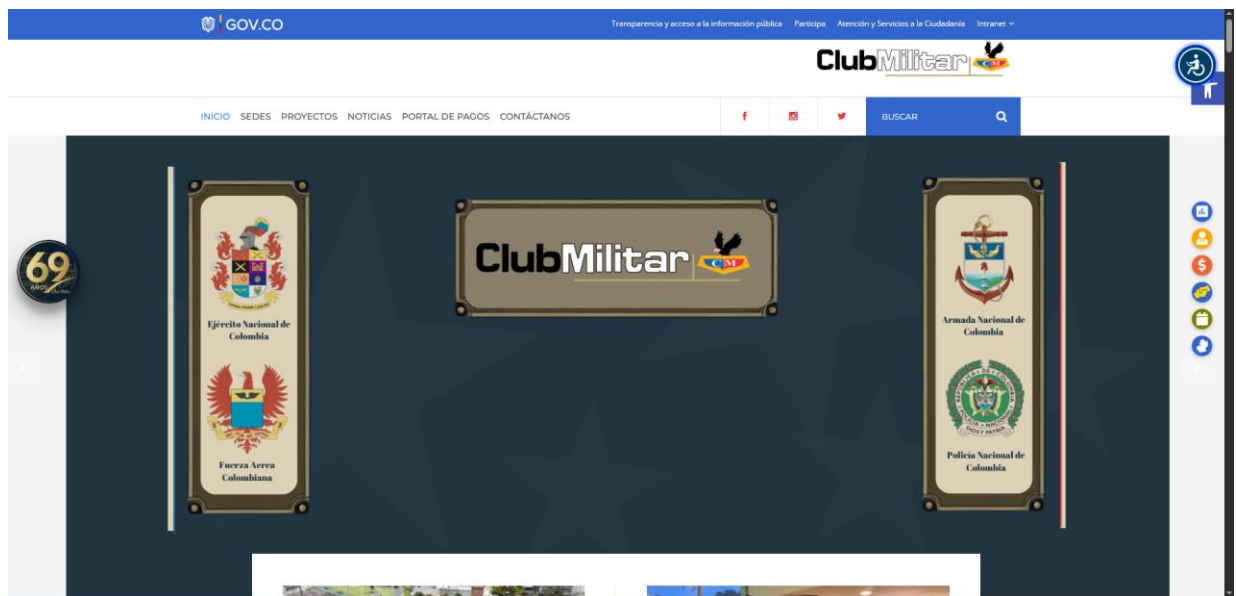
GOV.CO

Transparencia y acceso a la información pública   Participa   Atención y Servicios a la Ciudadanía   Intranet

ClubMilitar CM

INICIO   SEDES   PROYECTOS   NOTICIAS   PORTAL DE PAGOS   CONTÁCTANOS

BUSCAR

69 AÑOS

Ejército Nacional de Colombia

Fuerza Aerea Colombiana

ClubMilitar CM

Armada Nacional de Colombia

Policía Nacional de Colombia

REPÚBLICA DE COLOMBIA

DIOS Y PATRIA